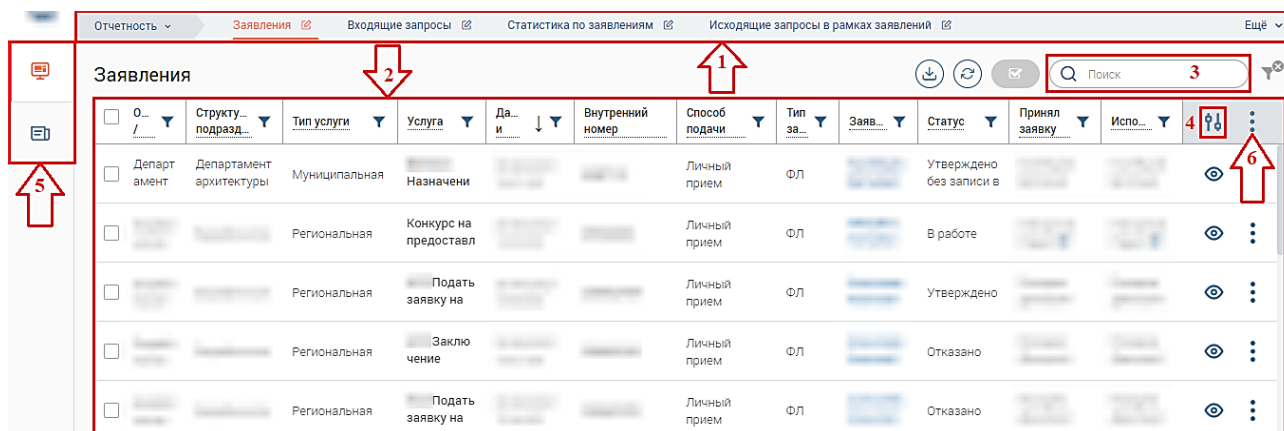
Отчетность ⌄ Заявления Входящие запросы Статистика по заявлениям Исходящие запросы в рамках заявлений Ещё ⌄

Заявления

1 2 3 4 5 6

Поиск

| О... / | Структу... подразд... | Тип услуги | Услуга | Да... и | Внутренний номер | Способ подачи | Тип за... | Заяв... | Статус | Принял заявку | Испо... |
|---|---|---|---|---|---|---|---|---|---|---|---|
| Департ амент | Департамент архитектуры | Муниципальная | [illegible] Назначени | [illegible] | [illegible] | Личный прием | ФЛ | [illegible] | Утверждено без записи в | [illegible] | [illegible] |
| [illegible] | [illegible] | Региональная | Конкурс на предоставл | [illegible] | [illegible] | Личный прием | ФЛ | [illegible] | В работе | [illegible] | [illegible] |
| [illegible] | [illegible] | Региональная | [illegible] Подать заявку на | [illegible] | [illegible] | Личный прием | ФЛ | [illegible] | Утверждено | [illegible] | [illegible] |
| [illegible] | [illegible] | Региональная | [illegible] Заклю чение | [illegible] | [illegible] | Личный прием | ФЛ | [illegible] | Отказано | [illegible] | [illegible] |
| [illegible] | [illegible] | Региональная | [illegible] Подать заявку на | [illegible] | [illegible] | Личный прием | ФЛ | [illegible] | Отказано | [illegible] | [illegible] |